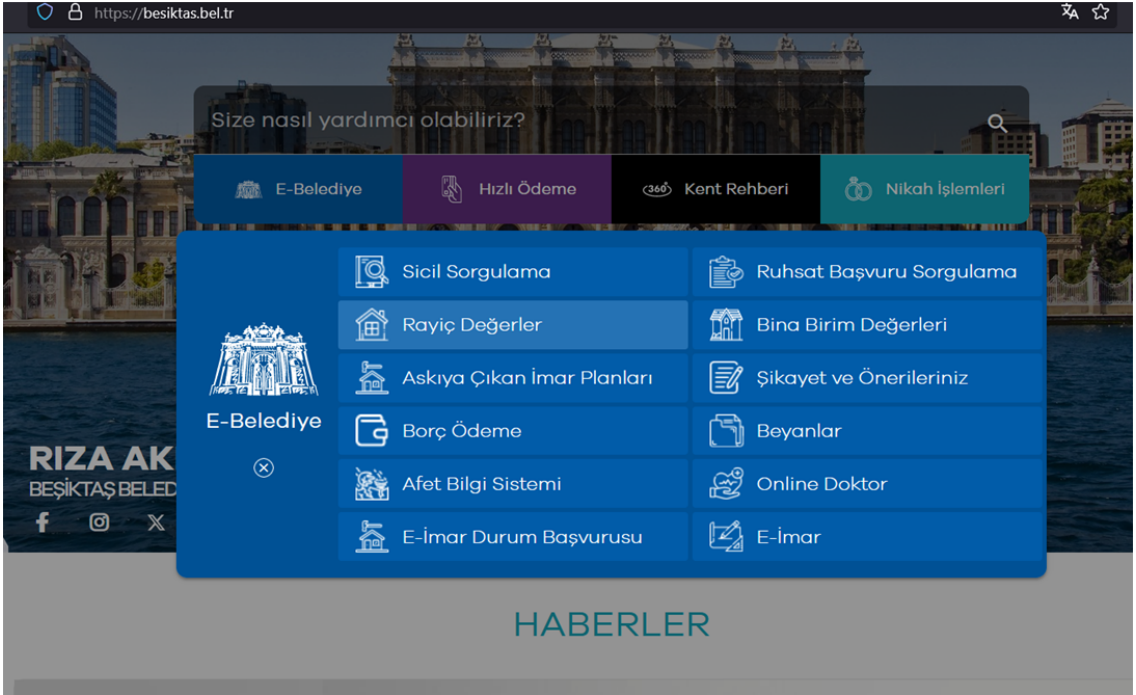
https://besiktas.bel.tr

Size nasıl yardımcı olabiliriz?

E-Belediye
Hızlı Ödeme
360 Kent Rehberi
Nikah İşlemleri

E-Belediye

Sicil Sorgulama
Ruhsat Başvuru Sorgulama
Rayiç Değerler
Bina Birim Değerleri
Askıya Çıkan İmar Planları
Şikayet ve Önerileriniz
Borç Ödeme
Beyanlar
Afet Bilgi Sistemi
Online Doktor
E-İmar Durum Başvurusu
E-İmar

RIZA AK
BEŞİKTAŞ BELED

HABERLER